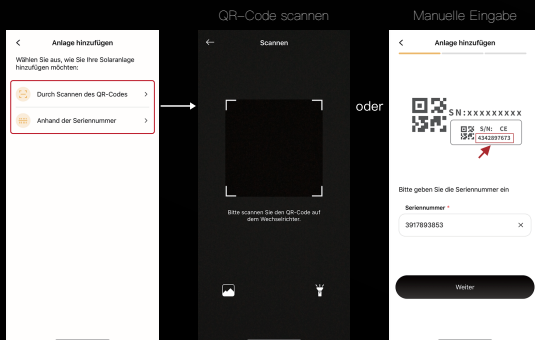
QR-Code scannen

Manuelle Eingabe

<

Anlage hinzufügen

Wählen Sie aus, wie Sie Ihre Solaranlage hinzufügen möchten:

Durch Scannen des QR-Codes >

Anhand der Seriennummer >

←

Scannen

Bitte scannen Sie den QR-Code auf dem Wechselrichter.

oder

<

Anlage hinzufügen

SN:xxxxxxxxxx

S/N: CE

4342897673

Bitte geben Sie die Seriennummer ein

Seriennummer *

3917893853 ×

Weiter